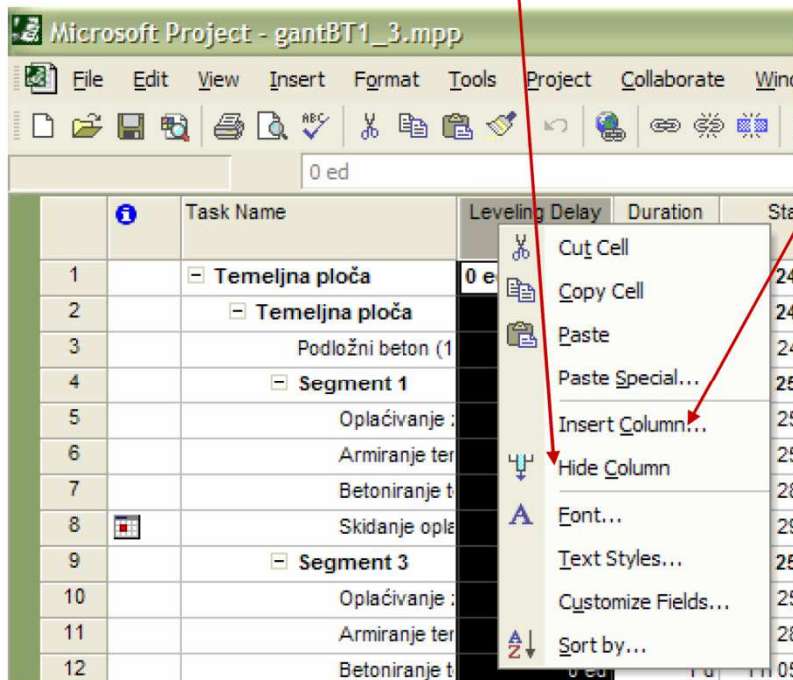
Microsoft Project - gantBT1_3.mpp

File Edit View Insert Format Tools Project Collaborate Wind

0 ed

| | | Task Name | Leveling Delay | Duration | Sta |
|---|---|---|---|---|---|
| 1 | | Temeljna ploča | 0 e | | 24 |
| 2 | | Temeljna ploča | | | 24 |
| 3 | | Podložni beton (1 | | | 24 |
| 4 | | Segment 1 | | | 25 |
| 5 | | Oplaćivanje | | | 25 |
| 6 | | Armiranje ter | | | 25 |
| 7 | | Betoniranje t | | | 28 |
| 8 | | Skidanje opla | | | 29 |
| 9 | | Segment 3 | | | 25 |
| 10 | | Oplaćivanje | | | 25 |
| 11 | | Armiranje ter | | | 28 |
| 12 | | Betoniranje t | 0 ed | 1 d | 05 |

Cut Cell
Copy Cell
Paste
Paste Special...
Insert Column...
Hide Column
Font...
Text Styles...
Customize Fields...
Sort by...